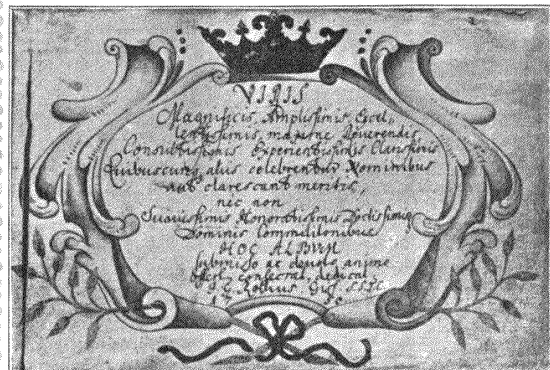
VIRIS
Magnificis, Amplissimis, Excel-
lentissimis, maxime Reverendis,
Consultissimis, Experientissimis, Clarissimis
Quibuscunq, aliis celeberrimis Hominibus
suis clarescunt meritis,
nec non
Suavissimis Honoratissimis Doctissimisq
Dominis commilitonibus
HOC ALBUM
submisso ac devoto animo
offert, consecrat, dedicat
I. G. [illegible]